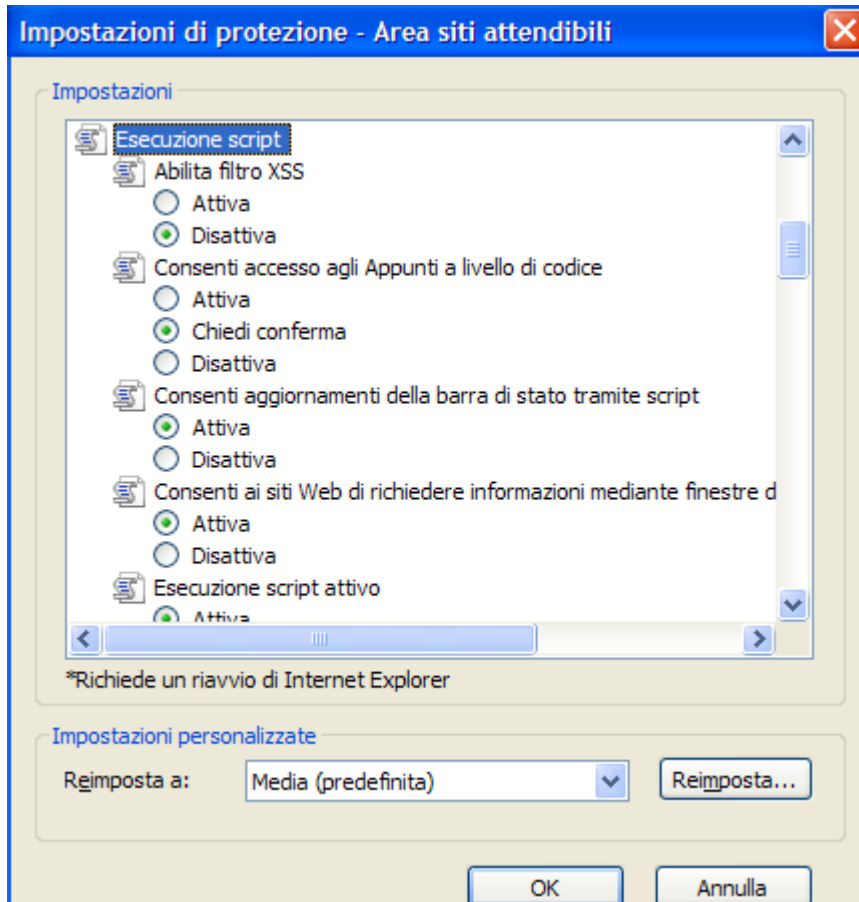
Impostazioni di protezione - Area siti attendibili

Impostazioni

Esecuzione script
Abilita filtro XSS
Attiva
Disattiva
Consenti accesso agli Appunti a livello di codice
Attiva
Chiedi conferma
Disattiva
Consenti aggiornamenti della barra di stato tramite script
Attiva
Disattiva
Consenti ai siti Web di richiedere informazioni mediante finestre d
Attiva
Disattiva
Esecuzione script attivo
Attiva

*Richiede un riavvio di Internet Explorer

Impostazioni personalizzate

Reimposta a: Media (predefinita) Reimposta...

OK Annulla